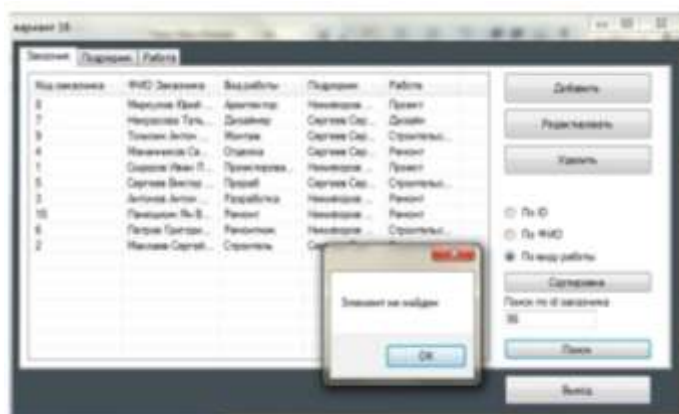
вариант 28

Заказчик | Подрядчик | Работа

| Код заказчика | ФИО Заказчика | Вид работы | Подрядчик | Работа |
|---|---|---|---|---|
| 8 | Морозов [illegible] | Архитектор | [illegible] | Проект |
| 7 | Некрасова Тать... | Дизайнер | Сергеев Сер... | Дизайн |
| 9 | Томилин Антон ... | Монтаж | Сергеев Сер... | Строительс... |
| 4 | Михеенков Се... | Отделка | Сергеев Сер... | Ремонт |
| 1 | Сидоров Иван П... | Проектирова... | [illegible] | Проект |
| 5 | Сергеев Виктор ... | Прораб | Сергеев Сер... | Строительс... |
| 3 | Антонов Антон ... | Разработка | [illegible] | Ремонт |
| 10 | Панишкин Як В... | Ремонт | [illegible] | Ремонт |
| 6 | Петров Григор... | Ремонтник | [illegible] | Строительс... |
| 2 | Маслова Сергей... | Строитель | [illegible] | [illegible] |

Добавить

Редактировать

Удалить

По ID

По ФИО

По виду работы

Сортировка

Поиск по id заказчика

35

Поиск

Выход

Элемент не найден

OK